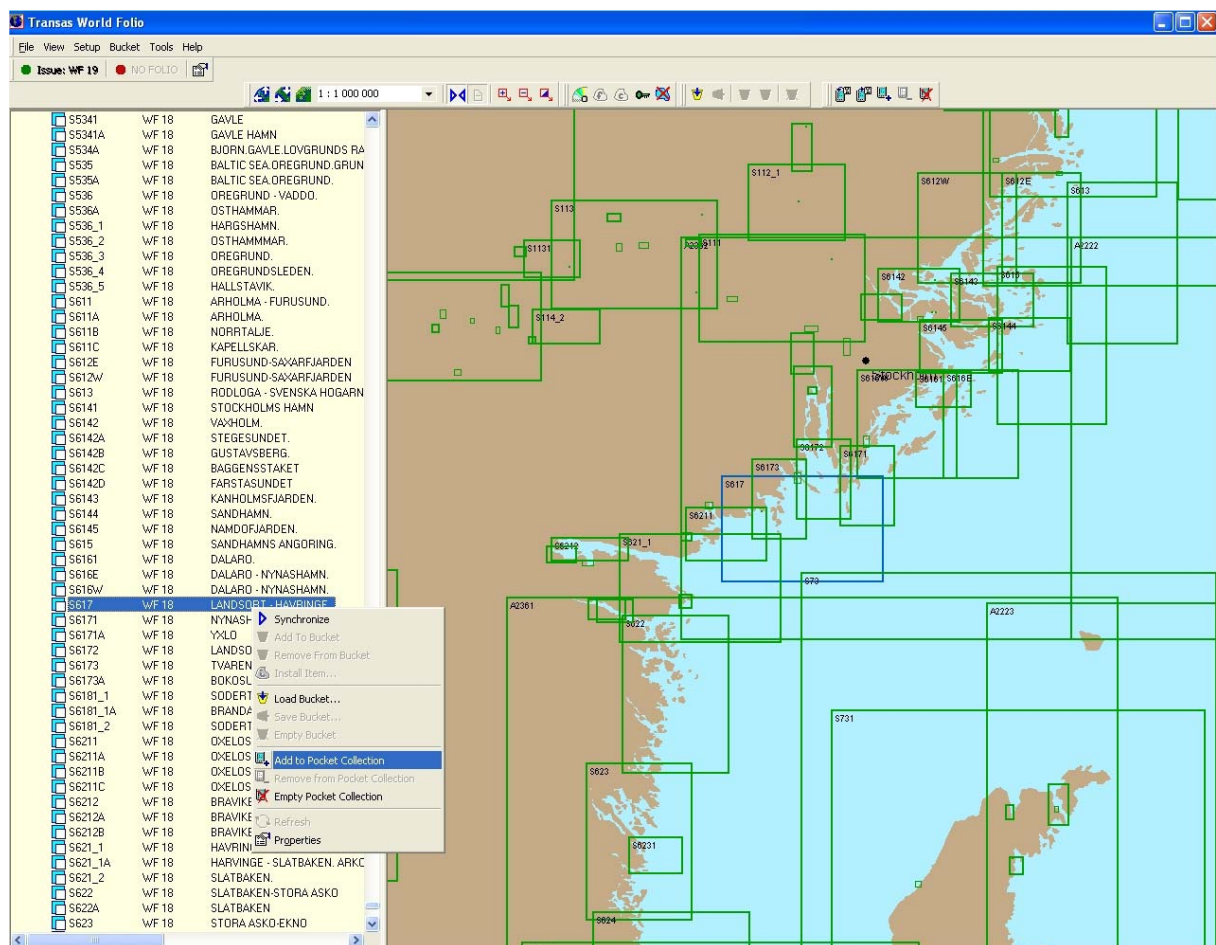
Transas World Folio

File View Setup Bucket Tools Help

Issue: WF 19 NO FOLIO

1 : 1 000 000

| | | |
|---|---|---|
| S5341 | WF 18 | GAVLE |
| S5341A | WF 18 | GAVLE HAMN |
| S534A | WF 18 | BJORN.GAVLE.LOVGRUNDS RA |
| S535 | WF 18 | BALTIC SEA.OREGRUND.GRUN |
| S535A | WF 18 | BALTIC SEA.OREGRUND. |
| S536 | WF 18 | OREGRUND - VADDO. |
| S536A | WF 18 | OSTHAMMAR. |
| S536_1 | WF 18 | HARGSHAMN. |
| S536_2 | WF 18 | OSTHAMMMAR. |
| S536_3 | WF 18 | OREGRUND. |
| S536_4 | WF 18 | OREGRUNDSLEDEN. |
| S536_5 | WF 18 | HALLSTAVIK. |
| S611 | WF 18 | ARHOLMA - FURUSUND. |
| S611A | WF 18 | ARHOLMA. |
| S611B | WF 18 | NORRTALJE. |
| S611C | WF 18 | KAPELLSKAR. |
| S612E | WF 18 | FURUSUND-SAXARFJARDEN |
| S612W | WF 18 | FURUSUND-SAXARFJARDEN |
| S613 | WF 18 | RODLOGA - SVENSKA HOGARN |
| S6141 | WF 18 | STOCKHOLMS HAMN |
| S6142 | WF 18 | VAXHOLM. |
| S6142A | WF 18 | STEGESUNDET. |
| S6142B | WF 18 | GUSTAVSBERG. |
| S6142C | WF 18 | BAGGENSSTAKET |
| S6142D | WF 18 | FARSTASUNDET |
| S6143 | WF 18 | KANHOLMSFJARDEN. |
| S6144 | WF 18 | SANDHAMN. |
| S6145 | WF 18 | NAMDOFJARDEN. |
| S615 | WF 18 | SANDHAMNS ANGORING. |
| S6161 | WF 18 | DALARO. |
| S616E | WF 18 | DALARO - NYNASHAMN. |
| S616W | WF 18 | DALARO - NYNASHAMN. |
| S617 | WF 18 | LANDSORT - HAVRINGE |
| S6171 | WF 18 | NYNASH |
| S6171A | WF 18 | YXLO |
| S6172 | WF 18 | LANDSO |
| S6173 | WF 18 | TVAREN |
| S6173A | WF 18 | BOKOSL |
| S6181_1 | WF 18 | SODERT |
| S6181_1A | WF 18 | BRANDA |
| S6181_2 | WF 18 | SODERT |
| S6211 | WF 18 | OXELOS |
| S6211A | WF 18 | OXELOS |
| S6211B | WF 18 | OXELOS |
| S6211C | WF 18 | OXELOS |
| S6212 | WF 18 | BRAVIKE |
| S6212A | WF 18 | BRAVIKE |
| S6212B | WF 18 | BRAVIKE |
| S621_1 | WF 18 | HAVRIN |
| S621_1A | WF 18 | HARVINGE - SLATBAKEN. ARKO |
| S621_2 | WF 18 | SLATBAKEN. |
| S622 | WF 18 | SLATBAKEN-STORA ASKO |
| S622A | WF 18 | SLATBAKEN |
| S623 | WF 18 | STORA ASKO-EKNO |

Synchronize
Add To Bucket
Remove From Bucket
Install Item...
Load Bucket...
Save Bucket...
Empty Bucket
Add to Pocket Collection
Remove from Pocket Collection
Empty Pocket Collection
Refresh
Properties

S112_1 S612W S612E S613 S113 S1131 A2222 S111 S610 S6142 S6142 S114_2 S6145 S6144 Stockholm S6141 S6161 S616E S6172 S6171 S6173 S617 S6211 S6212 S621_1 S73 A2361 S622 A2223 S731 S623 S6231 S624